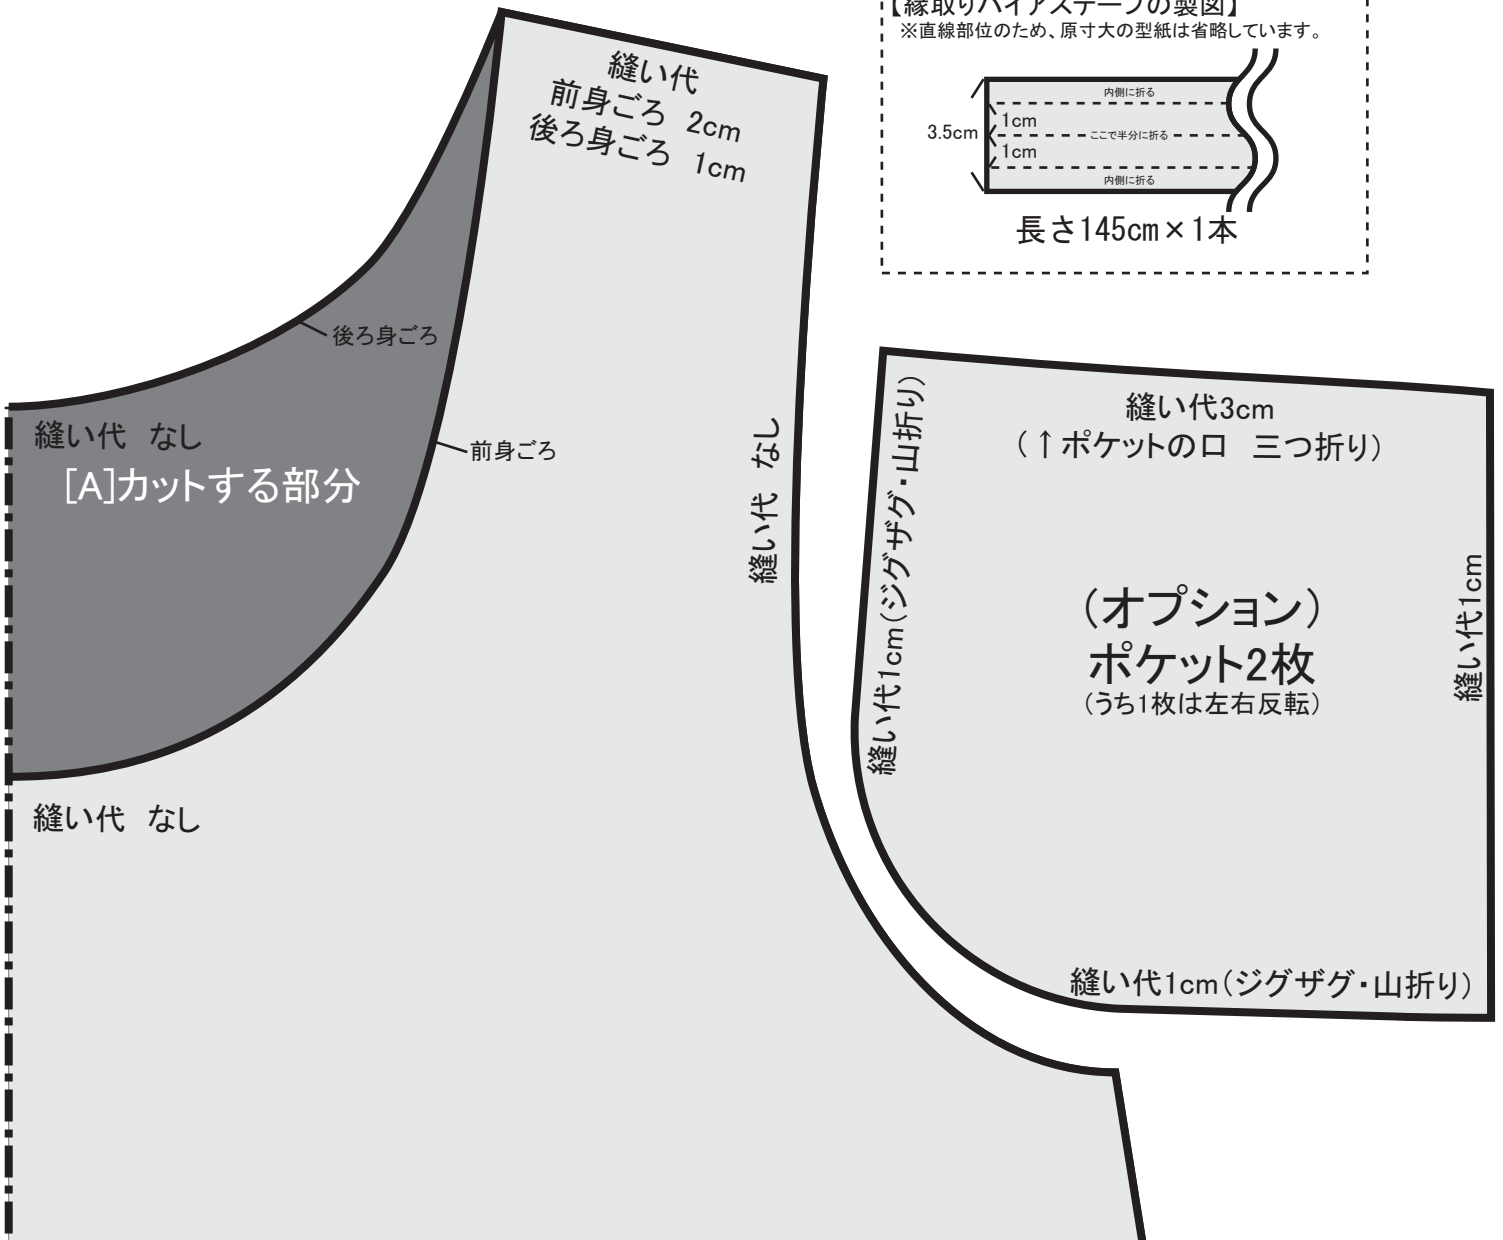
【縁取りバイアステープの製図】
※直線部位のため、原寸大の型紙は省略しています。

内側に折る
1cm
3.5cm
ここで半分に折る
1cm
内側に折る
長さ145cm×1本

縫い代
前身ごろ 2cm
後ろ身ごろ 1cm

後ろ身ごろ

縫い代 なし
[A]カットする部分

前身ごろ

縫い代 なし

縫い代 なし

縫い代3cm
(↑ポケットの口 三つ折り)

縫い代1cm(ジグザグ・山折り)

(オプション)
ポケット2枚
(うち1枚は左右反転)

縫い代1cm

縫い代1cm(ジグザグ・山折り)